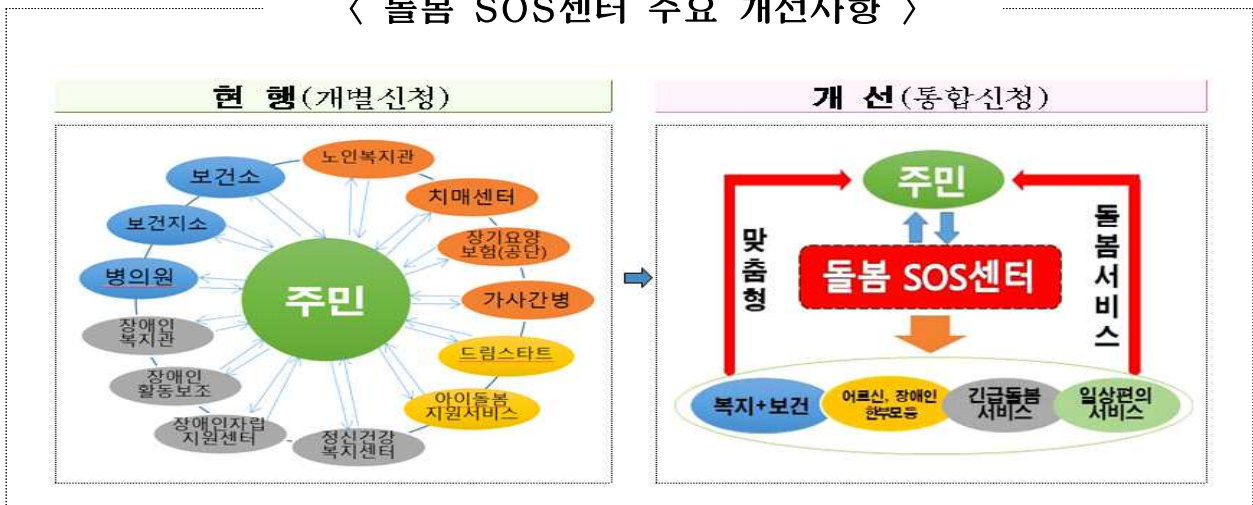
〈 돌봄 SOS센터 주요 개선사항 〉

현 행(개별신청)

보건소

노인복지관

치매센터

보건지소

장기요양 보험(공단)

병의원

주민

가사간병

장애인 복지관

드림스타트

장애인 활동보조

아이돌봄 지원서비스

장애인자립 지원센터

정신건강 복지센터

개 선(통합신청)

주민

맞춤형

돌봄서비스

돌봄 SOS센터

복지+보건

어르신, 장애인 한부모등

긴급돌봄 서비스

일상편의 서비스